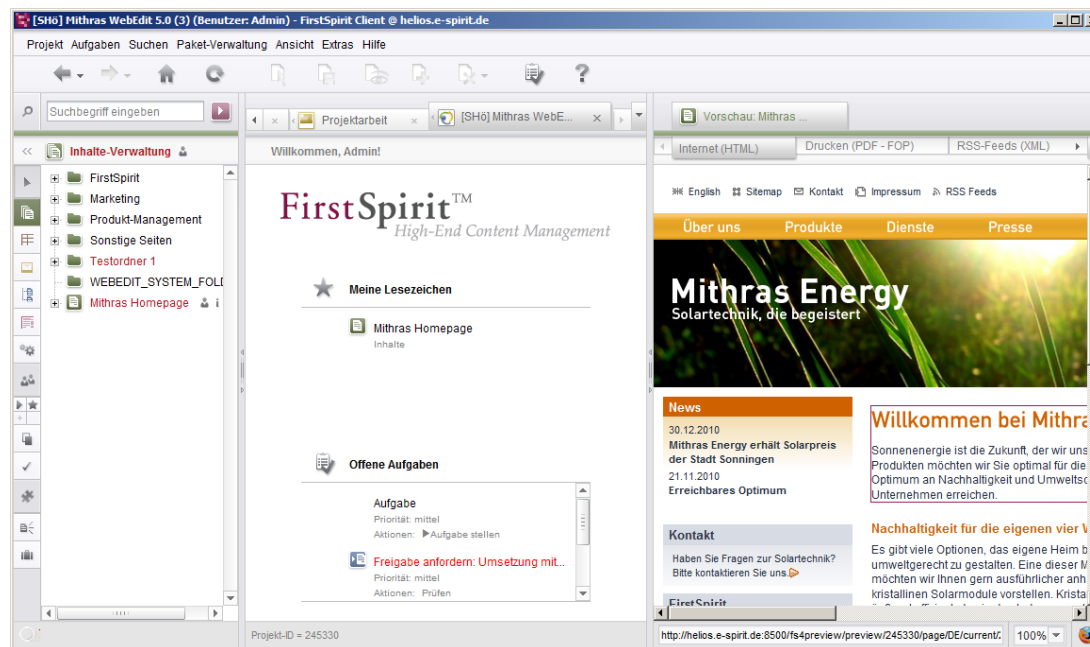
[SHö] Mithras WebEdit 5.0 (3) (Benutzer: Admin) - FirstSpirit Client @ helios.e-spirit.de

Projekt Aufgaben Suchen Paket-Verwaltung Ansicht Extras Hilfe

Suchbegriff eingeben

Projektarbeit

[SHö] Mithras WebE...

Vorschau: Mithras ...

Inhalte-Verwaltung

FirstSpirit
Marketing
Produkt-Management
Sonstige Seiten
Testordner 1
WEBEDIT_SYSTEM_FOLD
Mithras Homepage

Willkommen, Admin!

FirstSpirit™
High-End Content Management

Meine Lesezeichen

Mithras Homepage
Inhalte

Offene Aufgaben

Aufgabe
Priorität: mittel
Aktionen: Aufgabe stellen

Freigabe anfordern: Umsetzung mit...
Priorität: mittel
Aktionen: Prüfen

Projekt-ID = 245330

Internet (HTML)
Drucken (PDF - FOP)
RSS-Feeds (XML)

English Sitemap Kontakt Impressum RSS Feeds

Über uns Produkte Dienste Presse

Mithras Energy
Solartechnik, die begeistert

News
30.12.2010
Mithras Energy erhält Solarpreis der Stadt Sonningen
21.11.2010
Erreichbares Optimum

Kontakt
Haben Sie Fragen zur Solartechnik? Bitte kontaktieren Sie uns.

FirstSpirit

Willkommen bei Mithra

Sonnenenergie ist die Zukunft, der wir uns Produkten möchten wir Sie optimal für die Optimum an Nachhaltigkeit und Umweltsc Unternehmen erreichen.

Nachhaltigkeit für die eigenen vier V

Es gibt viele Optionen, das eigene Heim b umweltgerecht zu gestalten. Eine dieser M möchten wir Ihnen gern ausführlicher anh kristallinen Solarmodule vorstellen. Krista

http://helios.e-spirit.de:8500/fs4preview/preview/245330/page/DE/current/

100%